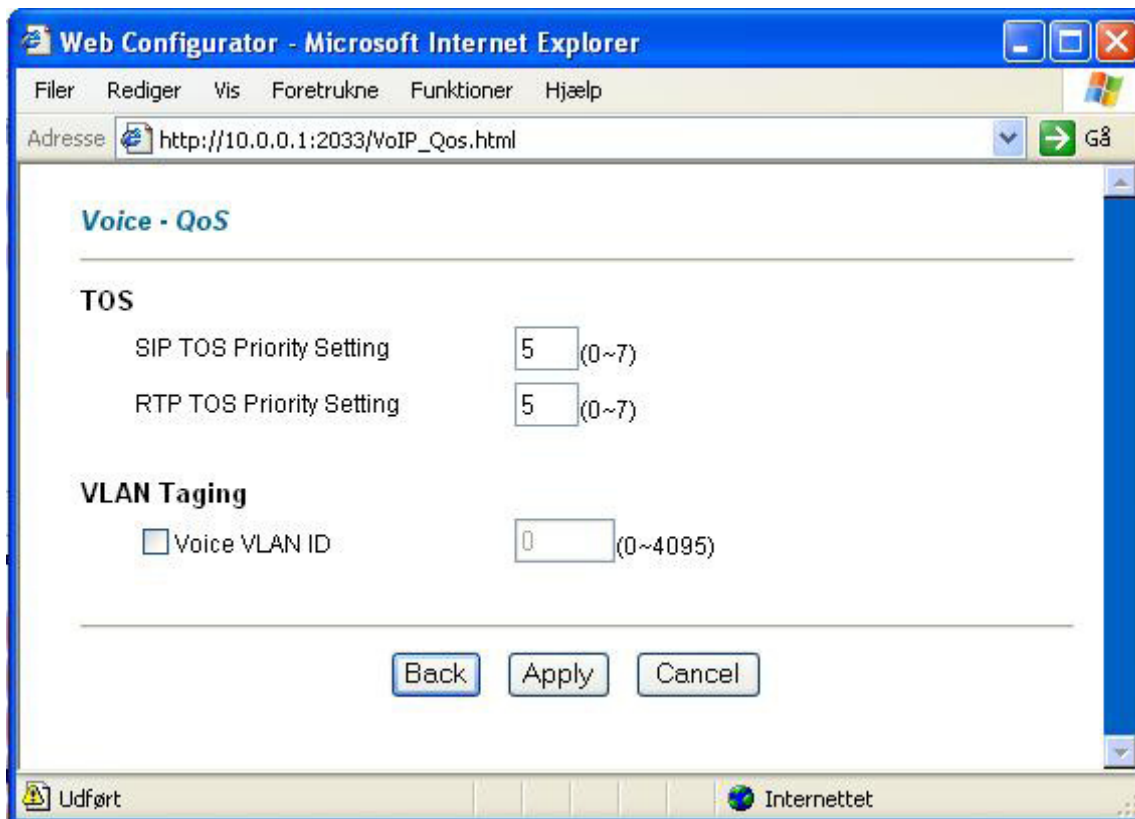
Web Configurator - Microsoft Internet Explorer

Filer Rediger Vis Foretrukne Funktioner Hjælp

Adresse http://10.0.0.1:2033/VoIP_Qos.html Gå

Voice - QoS

TOS

SIP TOS Priority Setting 5 (0~7)

RTP TOS Priority Setting 5 (0~7)

VLAN Taging

Voice VLAN ID 0 (0~4095)

Back Apply Cancel

Udført Internettet